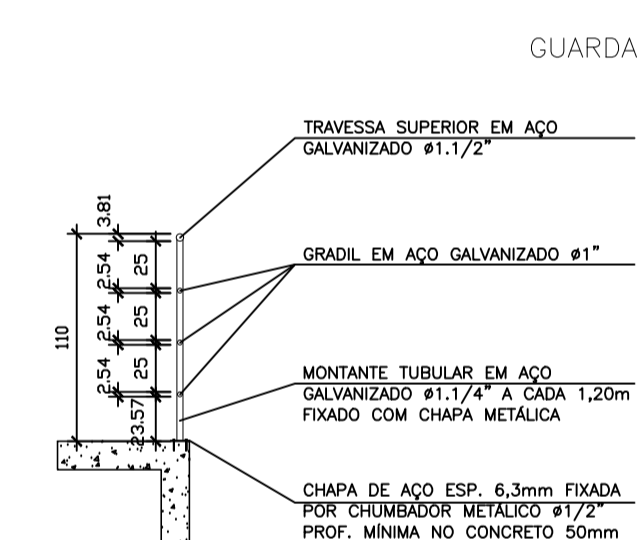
GUARDA

TRAVESSA SUPERIOR EM AÇO GALVANIZADO ø1.1/2"

GRADIL EM AÇO GALVANIZADO ø1"

MONTANTE TUBULAR EM AÇO GALVANIZADO ø1.1/4" A CADA 1,20m FIXADO COM CHAPA METÁLICA

CHAPA DE AÇO ESP. 6,3mm FIXADA POR CHUMBADOR METÁLICO ø1/2" PROF. MÍNIMA NO CONCRETO 50mm

3.81
2.54
25
2.54
25
2.54
25
23.57
110